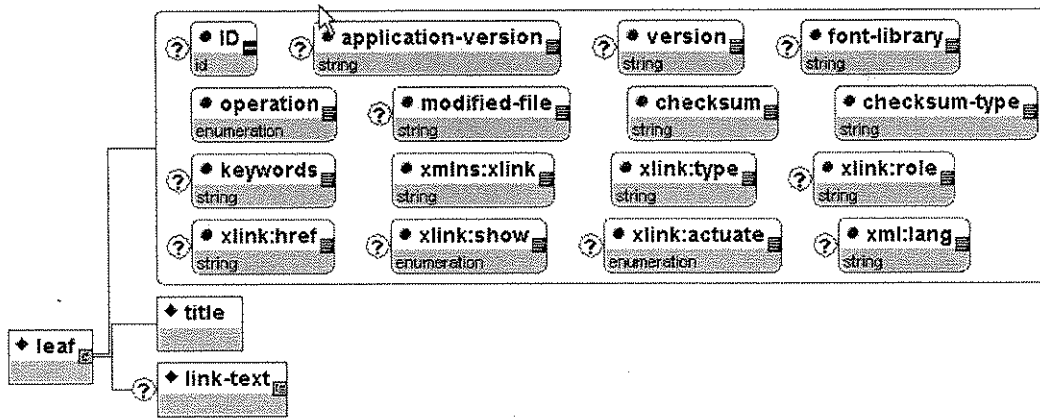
? ID
id

? application-version
string

? version
string

? font-library
string

operation
enumeration

? modified-file
string

checksum
string

checksum-type
string

? keywords
string

xmlns:xlink
string

xlink:type
string

? xlink:role
string

? xlink:href
string

? xlink:show
enumeration

? xlink:actuate
enumeration

? xml:lang
string

leaf

title

? link-text